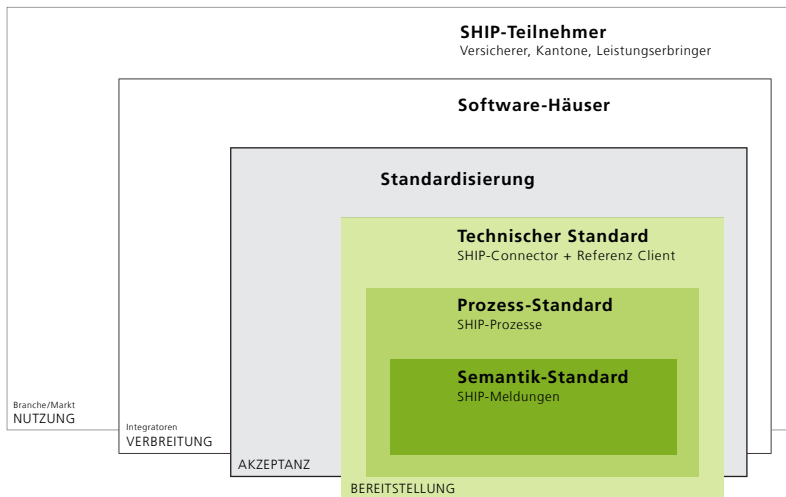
SHIP-Teilnehmer
Versicherer, Kantone, Leistungserbringer

Software-Häuser

Standardisierung

Technischer Standard
SHIP-Connector + Referenz Client

Prozess-Standard
SHIP-Prozesse

Semantik-Standard
SHIP-Meldungen

Branche/Markt
NUTZUNG

Integratoren
VERBREITUNG

AKZEPTANZ

BEREITSTELLUNG